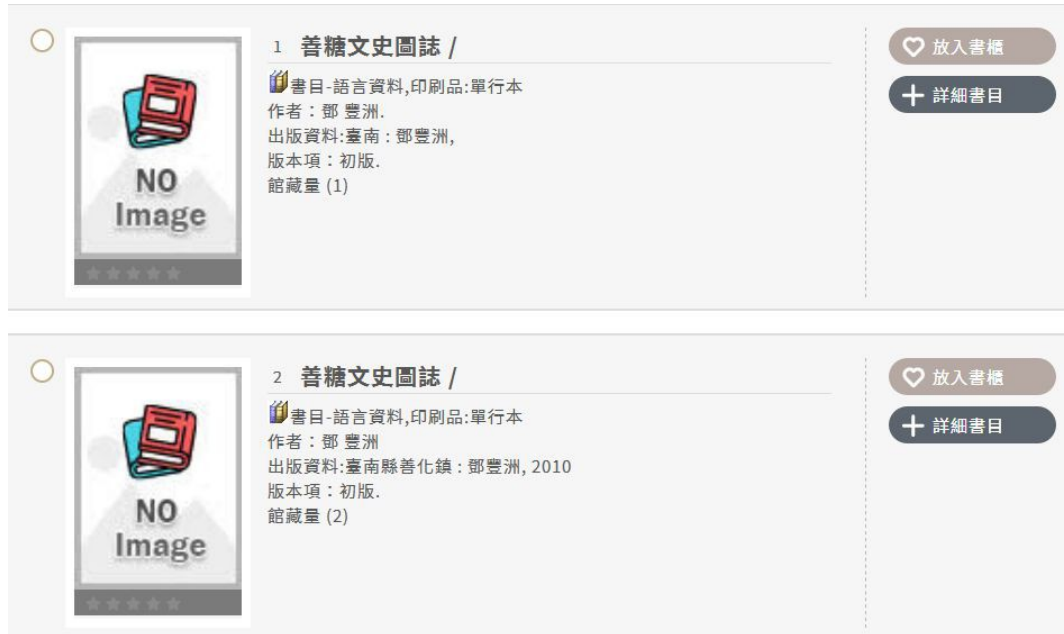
NO Image

1 善糖文史圖誌 /

書目-語言資料,印刷品:單行本
作者：鄧 豐洲.
出版資料:臺南：鄧豐洲,
版本項：初版.
館藏量 (1)

放入書櫃
詳細書目

NO Image

2 善糖文史圖誌 /

書目-語言資料,印刷品:單行本
作者：鄧 豐洲
出版資料:臺南縣善化鎮：鄧豐洲, 2010
版本項：初版.
館藏量 (2)

放入書櫃
詳細書目